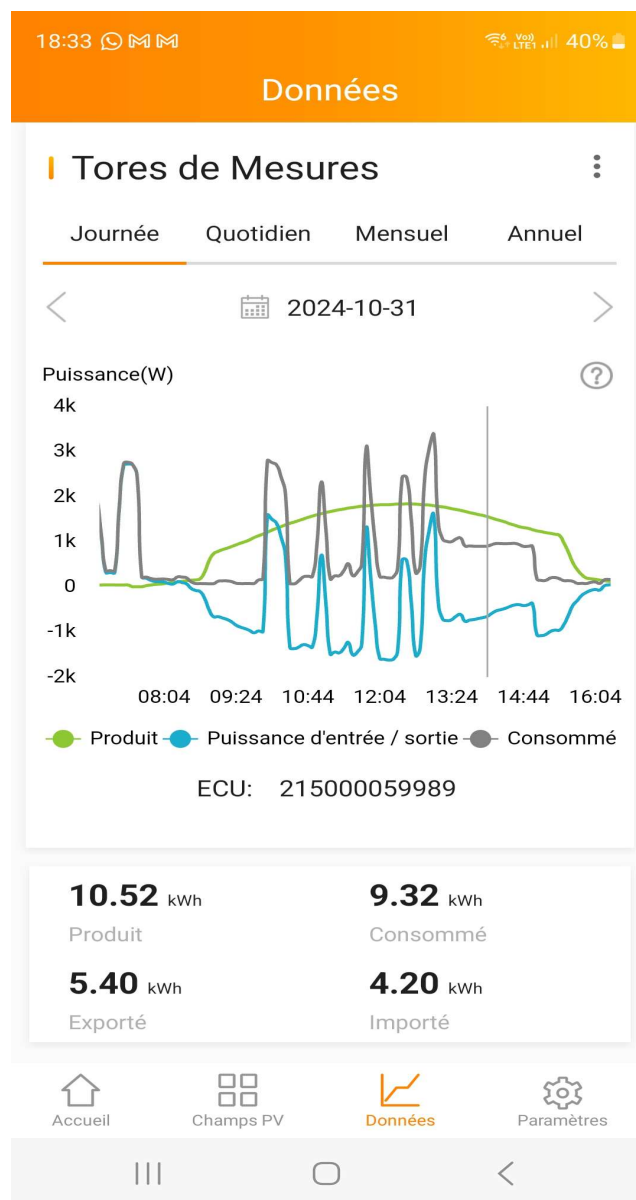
18:33 40%

Données

Tores de Mesures

Journée Quotidien Mensuel Annuel

2024-10-31

Puissance(W)

4k
3k
2k
1k
0
-1k
-2k

08:04 09:24 10:44 12:04 13:24 14:44 16:04

Produit Puissance d'entrée / sortie Consommé

ECU: 215000059989

10.52 kWh
Produit

9.32 kWh
Consommé

5.40 kWh
Exporté

4.20 kWh
Importé

Accueil Champs PV Données Paramètres